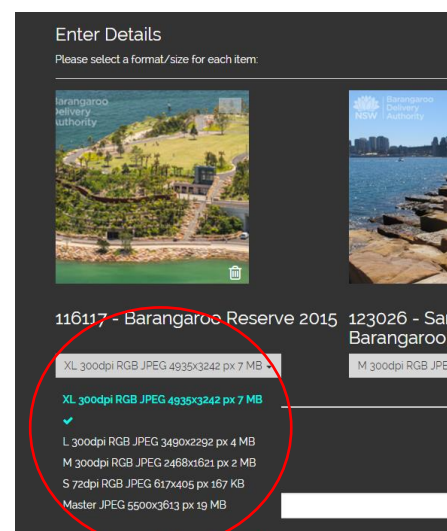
Enter Details

Please select a format/size for each item:

Barangaroo Delivery Authority

NSW Barangaroo Delivery Authority

116117 - Barangaroo Reserve 2015

123026 - Sa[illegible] Barangaroo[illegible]

XL 300dpi RGB JPEG 4935x3242 px 7 MB

M 300dpi RGB JPE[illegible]

XL 300dpi RGB JPEG 4935x3242 px 7 MB

✔

L 300dpi RGB JPEG 3490x2292 px 4 MB

M 300dpi RGB JPEG 2468x1621 px 2 MB

S 72dpi RGB JPEG 617x405 px 167 KB

Master JPEG 5500x3613 px 19 MB